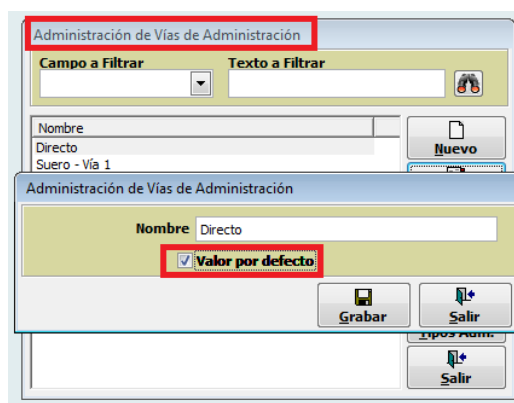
Administración de Vías de Administración

Campo a Filtrar

Texto a Filtrar

Nombre

Directo

Suero - Vía 1

Nuevo

Administración de Vías de Administración

Nombre Directo

Valor por defecto

Grabar

Salir

Tipos Adm.

Salir